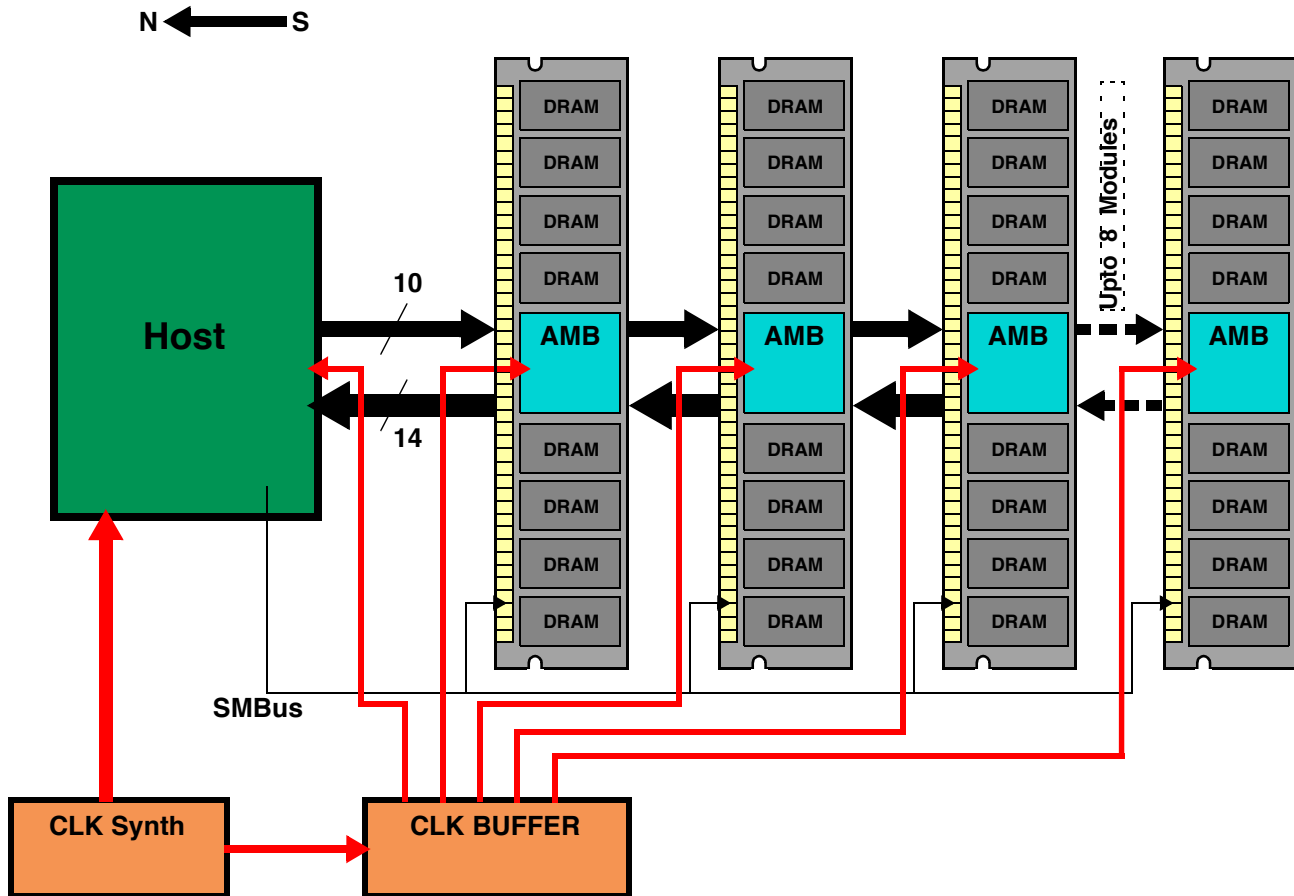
N S

Host

10

14

DRAM
DRAM
DRAM
DRAM
AMB
DRAM
DRAM
DRAM
DRAM

DRAM
DRAM
DRAM
DRAM
AMB
DRAM
DRAM
DRAM
DRAM

DRAM
DRAM
DRAM
DRAM
AMB
DRAM
DRAM
DRAM
DRAM

Upto 8 Modules

DRAM
DRAM
DRAM
DRAM
AMB
DRAM
DRAM
DRAM
DRAM

SMBus

CLK Synth

CLK BUFFER